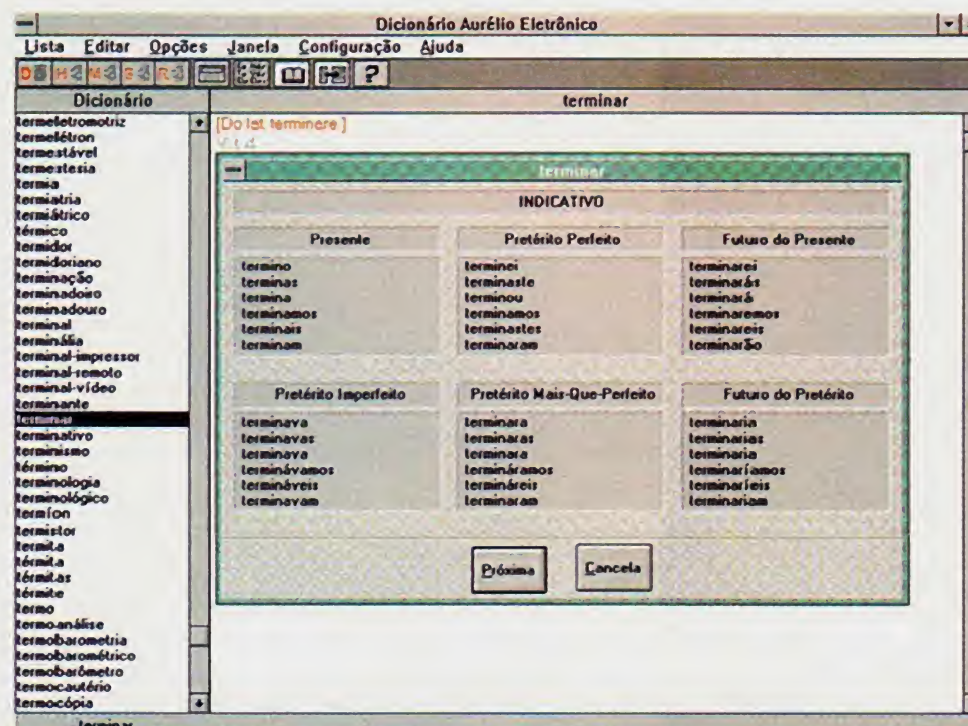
Dicionário Aurélio Eletrônico

Lista Editar Opções Janela Configuração Ajuda

Dicionário

termeletromotriz
termelétron
termestável
termestesia
termia
termiatria
termiátrico
térmico
termidor
termidoriano
terminação
terminadoiro
terminadouro
terminal
terminália
terminal-impressor
terminal-remoto
terminal-vídeo
terminante
terminar
terminativo
terminismo
término
terminologia
terminológico
termíon
termistor
termita
térmita
térmitas
térmite
termo
termoanálise
termobarometria
termobarométrico
termobarômetro
termocautério
termocópia

terminar

[Do lat. terminare.]
V. t. d.

terminar

INDICATIVO

| Presente | Pretérito Perfeito | Futuro do Presente |
|---|---|---|
| termino<br>terminas<br>termina<br>terminamos<br>terminais<br>terminam | terminei<br>terminaste<br>terminou<br>terminamos<br>terminastes<br>terminaram | terminarei<br>terminarás<br>terminará<br>terminaremos<br>terminareis<br>terminarão |

| Pretérito Imperfeito | Pretérito Mais-Que-Perfeito | Futuro do Pretérito |
|---|---|---|
| terminava<br>terminavas<br>terminava<br>terminávamos<br>termináveis<br>terminavam | terminara<br>terminaras<br>terminara<br>termináramos<br>termináreis<br>terminaram | terminaria<br>terminarias<br>terminaria<br>terminaríamos<br>terminaríeis<br>terminariam |

Próxima Cancela

terminar